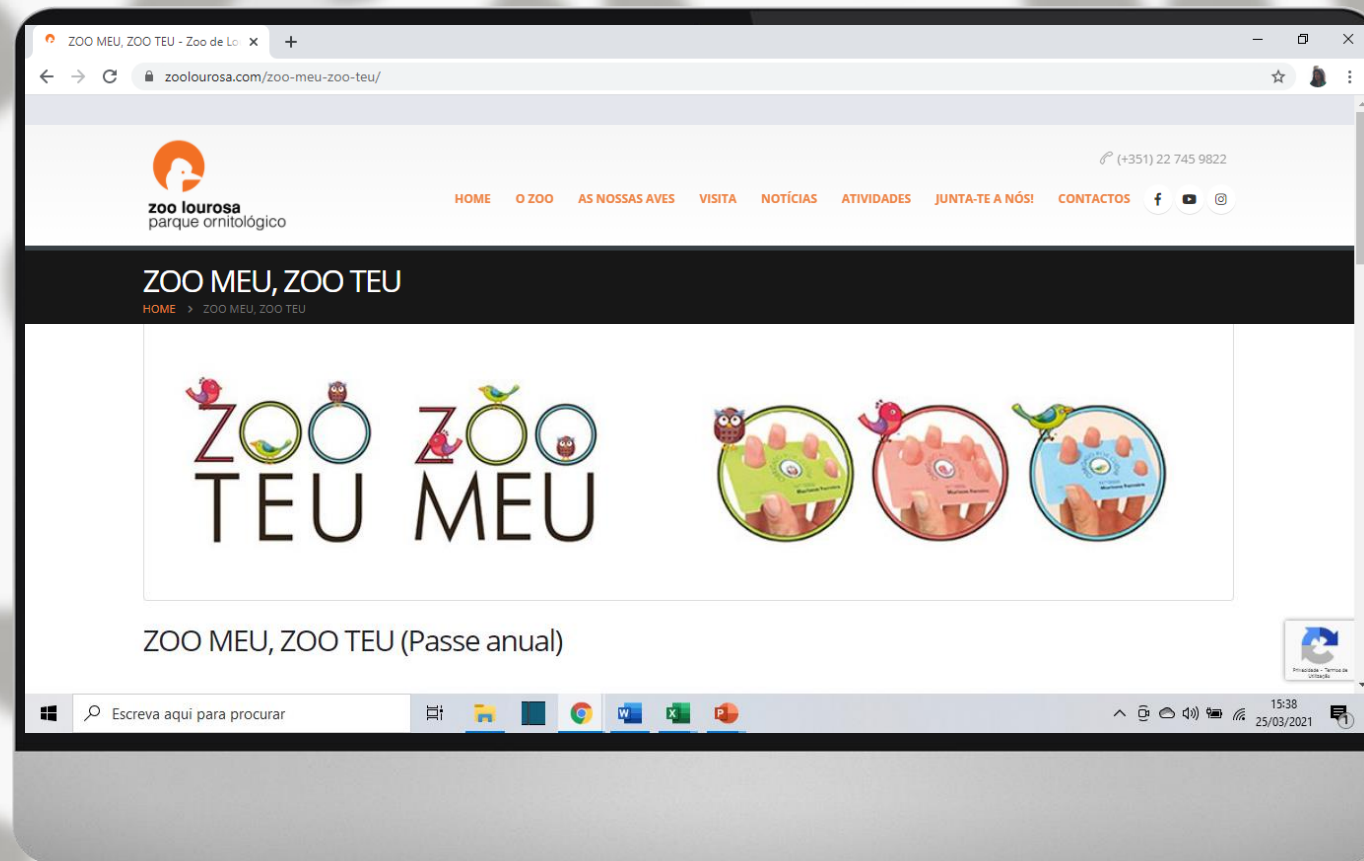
ZOO MEU, ZOO TEU - Zoo de Lo

zoolourosa.com/zoo-meu-zoo-teu/

(+351) 22 745 9822

zoo lourosa
parque ornitológico

HOME O ZOO AS NOSSAS AVES VISITA NOTÍCIAS ATIVIDADES JUNTA-TE A NÓS! CONTACTOS

ZOO MEU, ZOO TEU

HOME > ZOO MEU, ZOO TEU

ZOO TEU ZOO MEU

ZOO MEU, ZOO TEU (Passe anual)

Privacidade - Termos de Utilização

Escreva aqui para procurar

15:38
25/03/2021